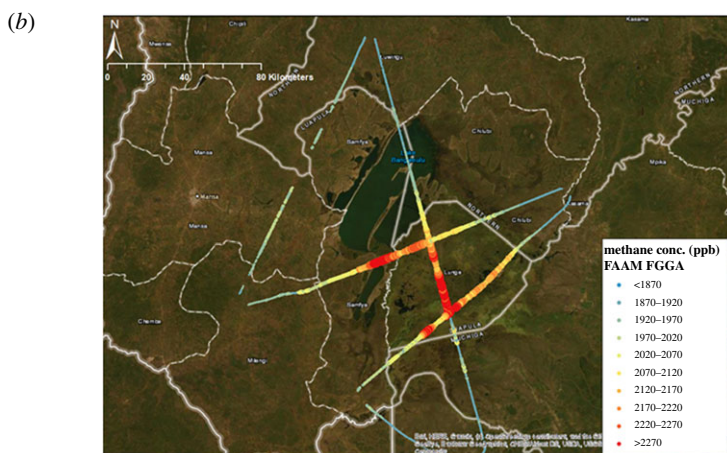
(b)

N

0 20 40 80 Kilometers

Chilubi

Mansa

Samfya

Lunga

Luapula

Northern

Muchinga

Mpika

Kasama

Chifunabuli

Milenge

Mwense

Mpika

Bangweulu

methane conc. (ppb)
FAAM FGGA

<1870

1870–1920

1920–1970

1970–2020

2020–2070

2070–2120

2120–2170

2170–2220

2220–2270

>2270

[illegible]